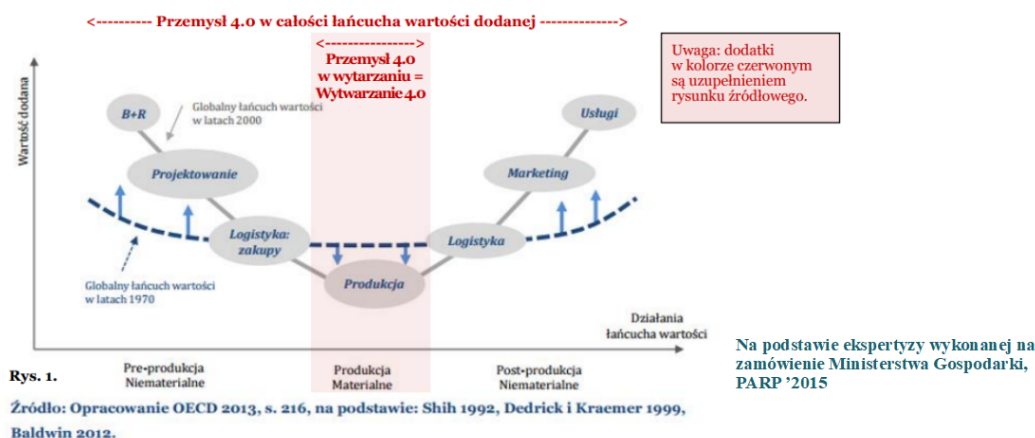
<---------- Przemysł 4.0 w całości łańcucha wartości dodanej -------------->

<----------------->
Przemysł 4.0 w wytarzaniu = Wytwarzanie 4.0

Uwaga: dodatki w kolorze czerwonym są uzupełnieniem rysunku źródłowego.

Wartość dodana

B+R

Globalny łańcuch wartości w latach 2000

Projektowanie

Logistyka: zakupy

Produkcja

Logistyka

Marketing

Usługi

Globalny łańcuch wartości w latach 1970

Działania łańcucha wartości

Pre-produkcja Niematerialne

Produkcja Materialne

Post-produkcja Niematerialne

Na podstawie ekspertyzy wykonanej na zamówienie Ministerstwa Gospodarki, PARP '2015

Rys. 1.

Źródło: Opracowanie OECD 2013, s. 216, na podstawie: Shih 1992, Dedrick i Kraemer 1999, Baldwin 2012.